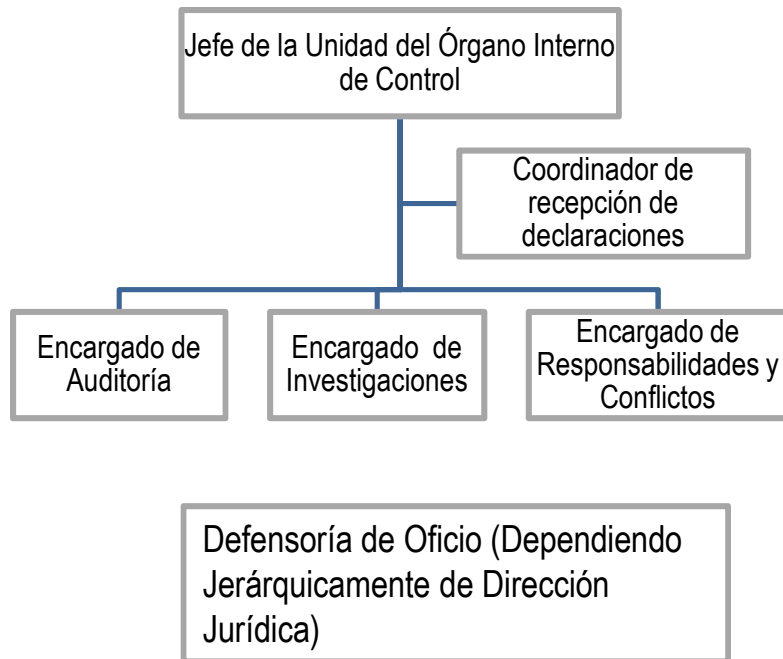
Jefe de la Unidad del Órgano Interno de Control

Coordinador de recepción de declaraciones

Encargado de Auditoría

Encargado de Investigaciones

Encargado de Responsabilidades y Conflictos

Defensoría de Oficio (Dependiendo Jerárquicamente de Dirección Jurídica)